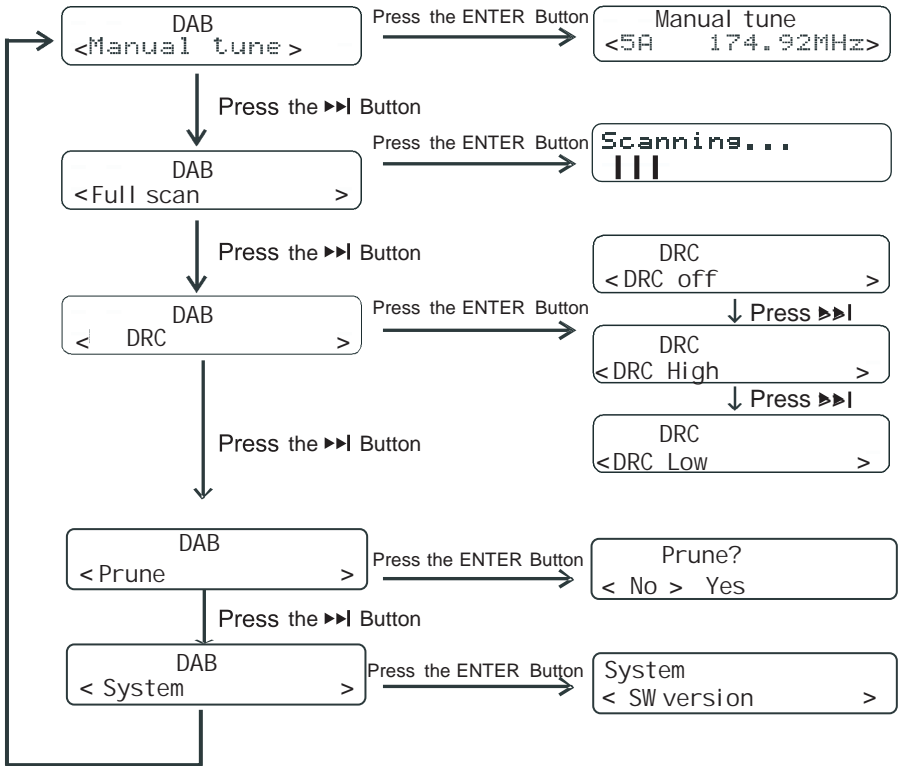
DAB
<Manual tune >

Press the ENTER Button

Manual tune
<5A 174.92MHz>

Press the ▶▶I Button

DAB
<Full scan >

Press the ENTER Button

Scanning...
III

Press the ▶▶I Button

DRC
<DRC off >

DAB
< DRC >

Press the ENTER Button

↓ Press ▶▶I

DRC
<DRC High >

↓ Press ▶▶I

Press the ▶▶I Button

DRC
<DRC Low >

DAB
< Prune >

Press the ENTER Button

Prune?
< No > Yes

Press the ▶▶I Button

DAB
< System >

Press the ENTER Button

System
< SW version >